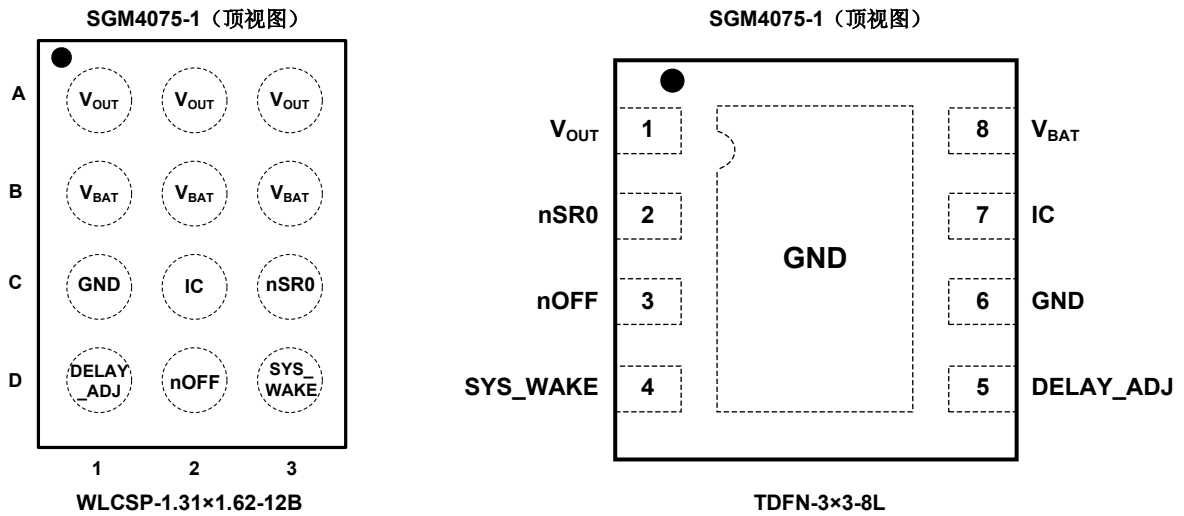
SGM4075-1（顶视图）

A $V_{OUT}$ $V_{OUT}$ $V_{OUT}$

B $V_{BAT}$ $V_{BAT}$ $V_{BAT}$

C GND IC nSR0

D DELAY_ADJ nOFF SYS_WAKE

1 2 3

WLCSP-1.31×1.62-12B

SGM4075-1（顶视图）

$V_{OUT}$ 1

nSR0 2

nOFF 3

SYS_WAKE 4

GND

8 $V_{BAT}$

7 IC

6 GND

5 DELAY_ADJ

TDFN-3×3-8L